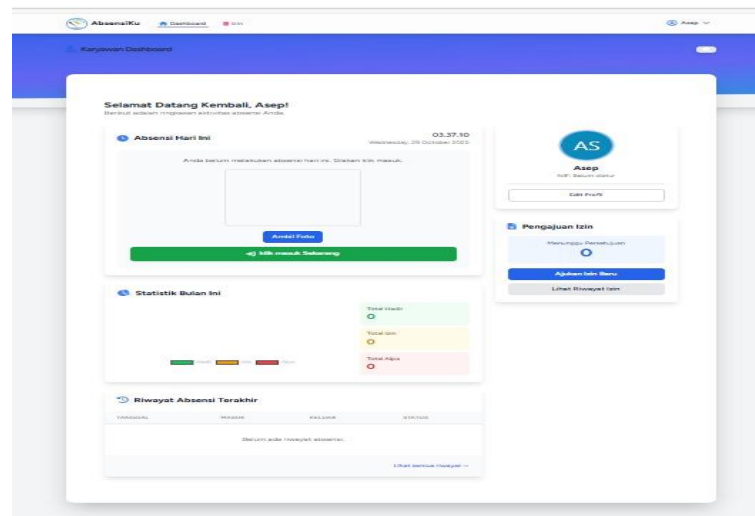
AbsensiKu Dashboard Izin

Asep

Karyawan Dashboard

Selamat Datang Kembali, Asep!

Berikut adalah ringkasan aktivitas absensi Anda.

Absensi Hari Ini

03.37.10

Wednesday, 29 October 2025

Anda belum melakukan absensi hari ini. Silakan klik masuk.

Ambil Foto

Klik masuk Sekarang

AS

Asep

NIP: Belum diatur

Edit Profil

Pengajuan Izin

Menunggu Persetujuan

0

Ajukan Izin Baru

Lihat Riwayat Izin

Statistik Bulan Ini

Hadir Izin Alpa

Total Hadir

0

Total Izin

0

Total Alpa

0

Riwayat Absensi Terakhir

| TANGGAL | MASUK | KELUAR | STATUS |
|---|---|---|---|
| Belum ada riwayat absensi. | | | |

Lihat semua riwayat →